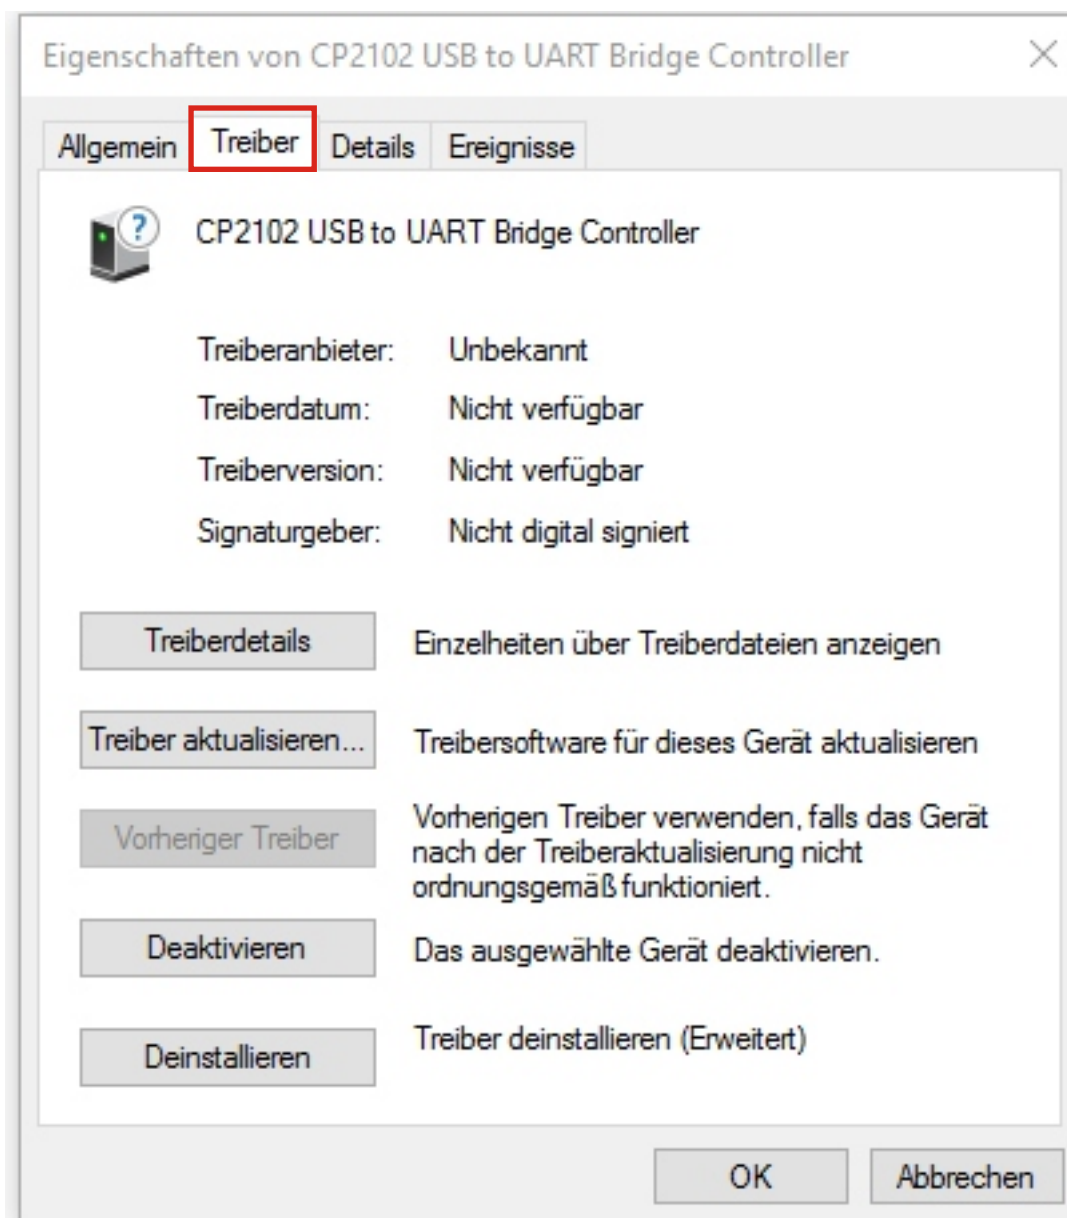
Eigenschaften von CP2102 USB to UART Bridge Controller

Allgemein Treiber Details Ereignisse

CP2102 USB to UART Bridge Controller

Treiberanbieter: Unbekannt

Treiberdatum: Nicht verfügbar

Treiberversion: Nicht verfügbar

Signaturgeber: Nicht digital signiert

Treiberdetails
Einzelheiten über Treiberdateien anzeigen

Treiber aktualisieren...
Treibersoftware für dieses Gerät aktualisieren

Vorheriger Treiber
Vorherigen Treiber verwenden, falls das Gerät nach der Treiberaktualisierung nicht ordnungsgemäß funktioniert.

Deaktivieren
Das ausgewählte Gerät deaktivieren.

Deinstallieren
Treiber deinstallieren (Erweitert)

OK Abbrechen